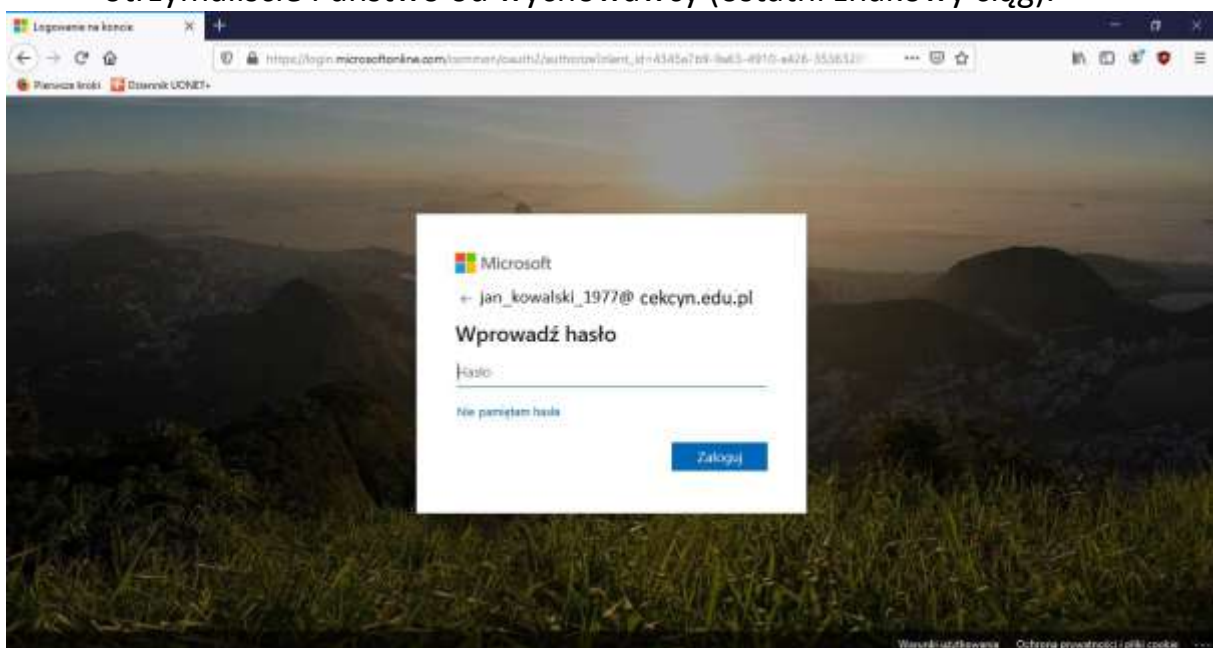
otrzymaliście Państwo od wychowawcy (ostatni znakowy ciąg).

Logowanie na koncie

https://login.microsoftonline.com/common/oauth2/authorize?client_id=4345a7b9-9a63-4910-a426-3536320

Pierwsze kroki Dziennik UONET+

Microsoft

← jan_kowalski_1977@ cekcyn.edu.pl

Wprowadź hasło

Hasło

Nie pamiętam hasła

Zaloguj

Warunki użytkowania Ochrona prywatności i pliki cookie ...